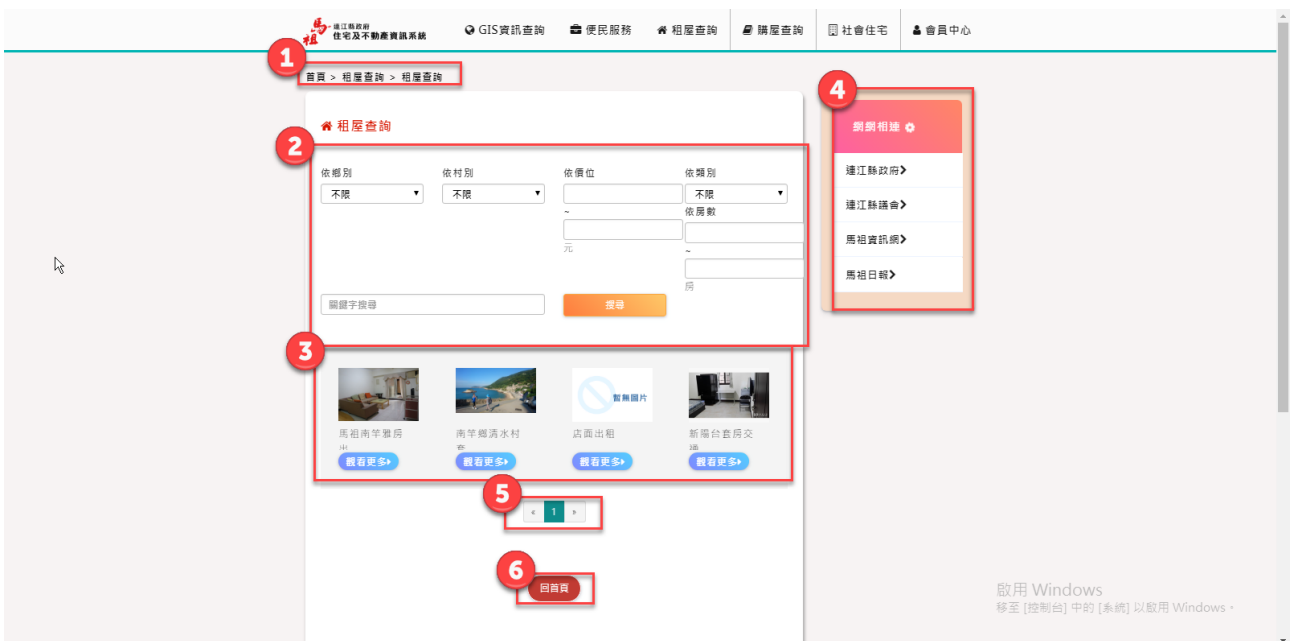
馬祖 連江縣政府 住宅及不動產資訊系統

GIS資訊查詢 便民服務 租屋查詢 購屋查詢 社會住宅 會員中心

1

首頁 > 租屋查詢 > 租屋查詢

租屋查詢

2

依鄉別
不限

依村別
不限

依價位
~
元

依類別
不限

依房數
~
房

關鍵字搜尋

搜尋

3

馬祖南竿雅房出

南竿鄉清水村套

暫無圖片

店面出租

新陽台套房交通

觀看更多

觀看更多

觀看更多

觀看更多

5

« 1 »

6

回首頁

4

網網相連

連江縣政府

連江縣議會

馬祖資訊網

馬祖日報

啟用 Windows
移至 [控制台] 中的 [系統] 以啟用 Windows。